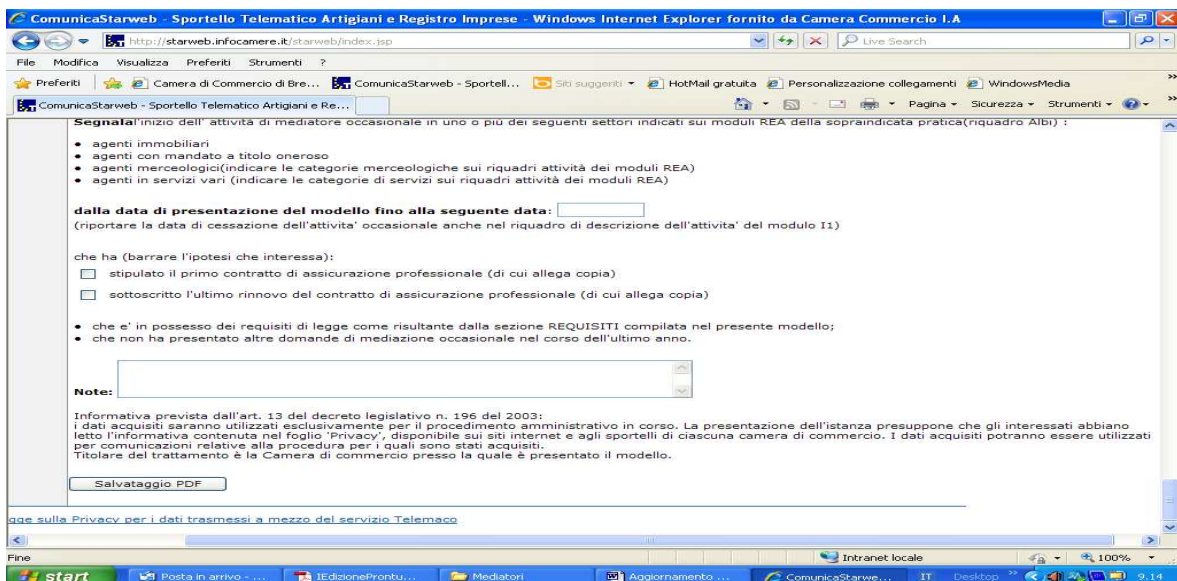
ComunicaStarweb - Sportello Telematico Artigiani e Registro Imprese - Windows Internet Explorer fornito da Camera Commercio I.A

http://starweb.infocamere.it/starweb/index.jsp

Live Search

File Modifica Visualizza Preferiti Strumenti ?

Preferiti | Camera di Commercio di Bre... ComunicaStarweb - Sportell... Siti suggeriti HotMail gratuita Personalizzazione collegamenti WindowsMedia

ComunicaStarweb - Sportello Telematico Artigiani e Re...

Pagina Sicurezza Strumenti

Segnala l'inizio dell' attivita' di mediatore occasionale in uno o più dei seguenti settori indicati sui moduli REA della sopraindicata pratica(riquadro Albi) :

• agenti immobiliari
• agenti con mandato a titolo oneroso
• agenti merceologici(indicare le categorie merceologiche sui riquadri attività dei moduli REA)
• agenti in servizi vari (indicare le categorie di servizi sui riquadri attività dei moduli REA)

dalla data di presentazione del modello fino alla seguente data:
(riportare la data di cessazione dell'attivita' occasionale anche nel riquadro di descrizione dell'attivita' del modulo I1)

che ha (barrare l'ipotesi che interessa):

stipulato il primo contratto di assicurazione professionale (di cui allega copia)

sottoscritto l'ultimo rinnovo del contratto di assicurazione professionale (di cui allega copia)

• che e' in possesso dei requisiti di legge come risultante dalla sezione REQUISITI compilata nel presente modello;
• che non ha presentato altre domande di mediazione occasionale nel corso dell'ultimo anno.

Note:

Informativa prevista dall'art. 13 del decreto legislativo n. 196 del 2003:
i dati acquisiti saranno utilizzati esclusivamente per il procedimento amministrativo in corso. La presentazione dell'istanza presuppone che gli interessati abbiano letto l'informativa contenuta nel foglio 'Privacy', disponibile sui siti internet e agli sportelli di ciascuna camera di commercio. I dati acquisiti potranno essere utilizzati per comunicazioni relative alla procedura per i quali sono stati acquisiti.
Titolare del trattamento è la Camera di commercio presso la quale è presentato il modello.

Salvataggio PDF

gge sulla Privacy per i dati trasmessi a mezzo del servizio Telemaco

Fine

Intranet locale

100%

start Posta in arrivo - ... IEdizioneProntu... Mediatori Aggiornamento ... ComunicaStarwe... IT Desktop 9.14